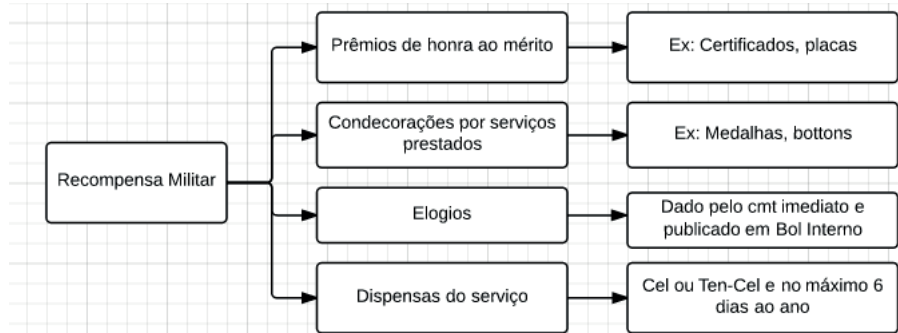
Recompensa Militar

Prêmios de honra ao mérito

Ex: Certificados, placas

Condecorações por serviços prestados

Ex: Medalhas, bottons

Elogios

Dado pelo cmt imediato e publicado em Bol Interno

Dispensas do serviço

Cel ou Ten-Cel e no máximo 6 dias ao ano